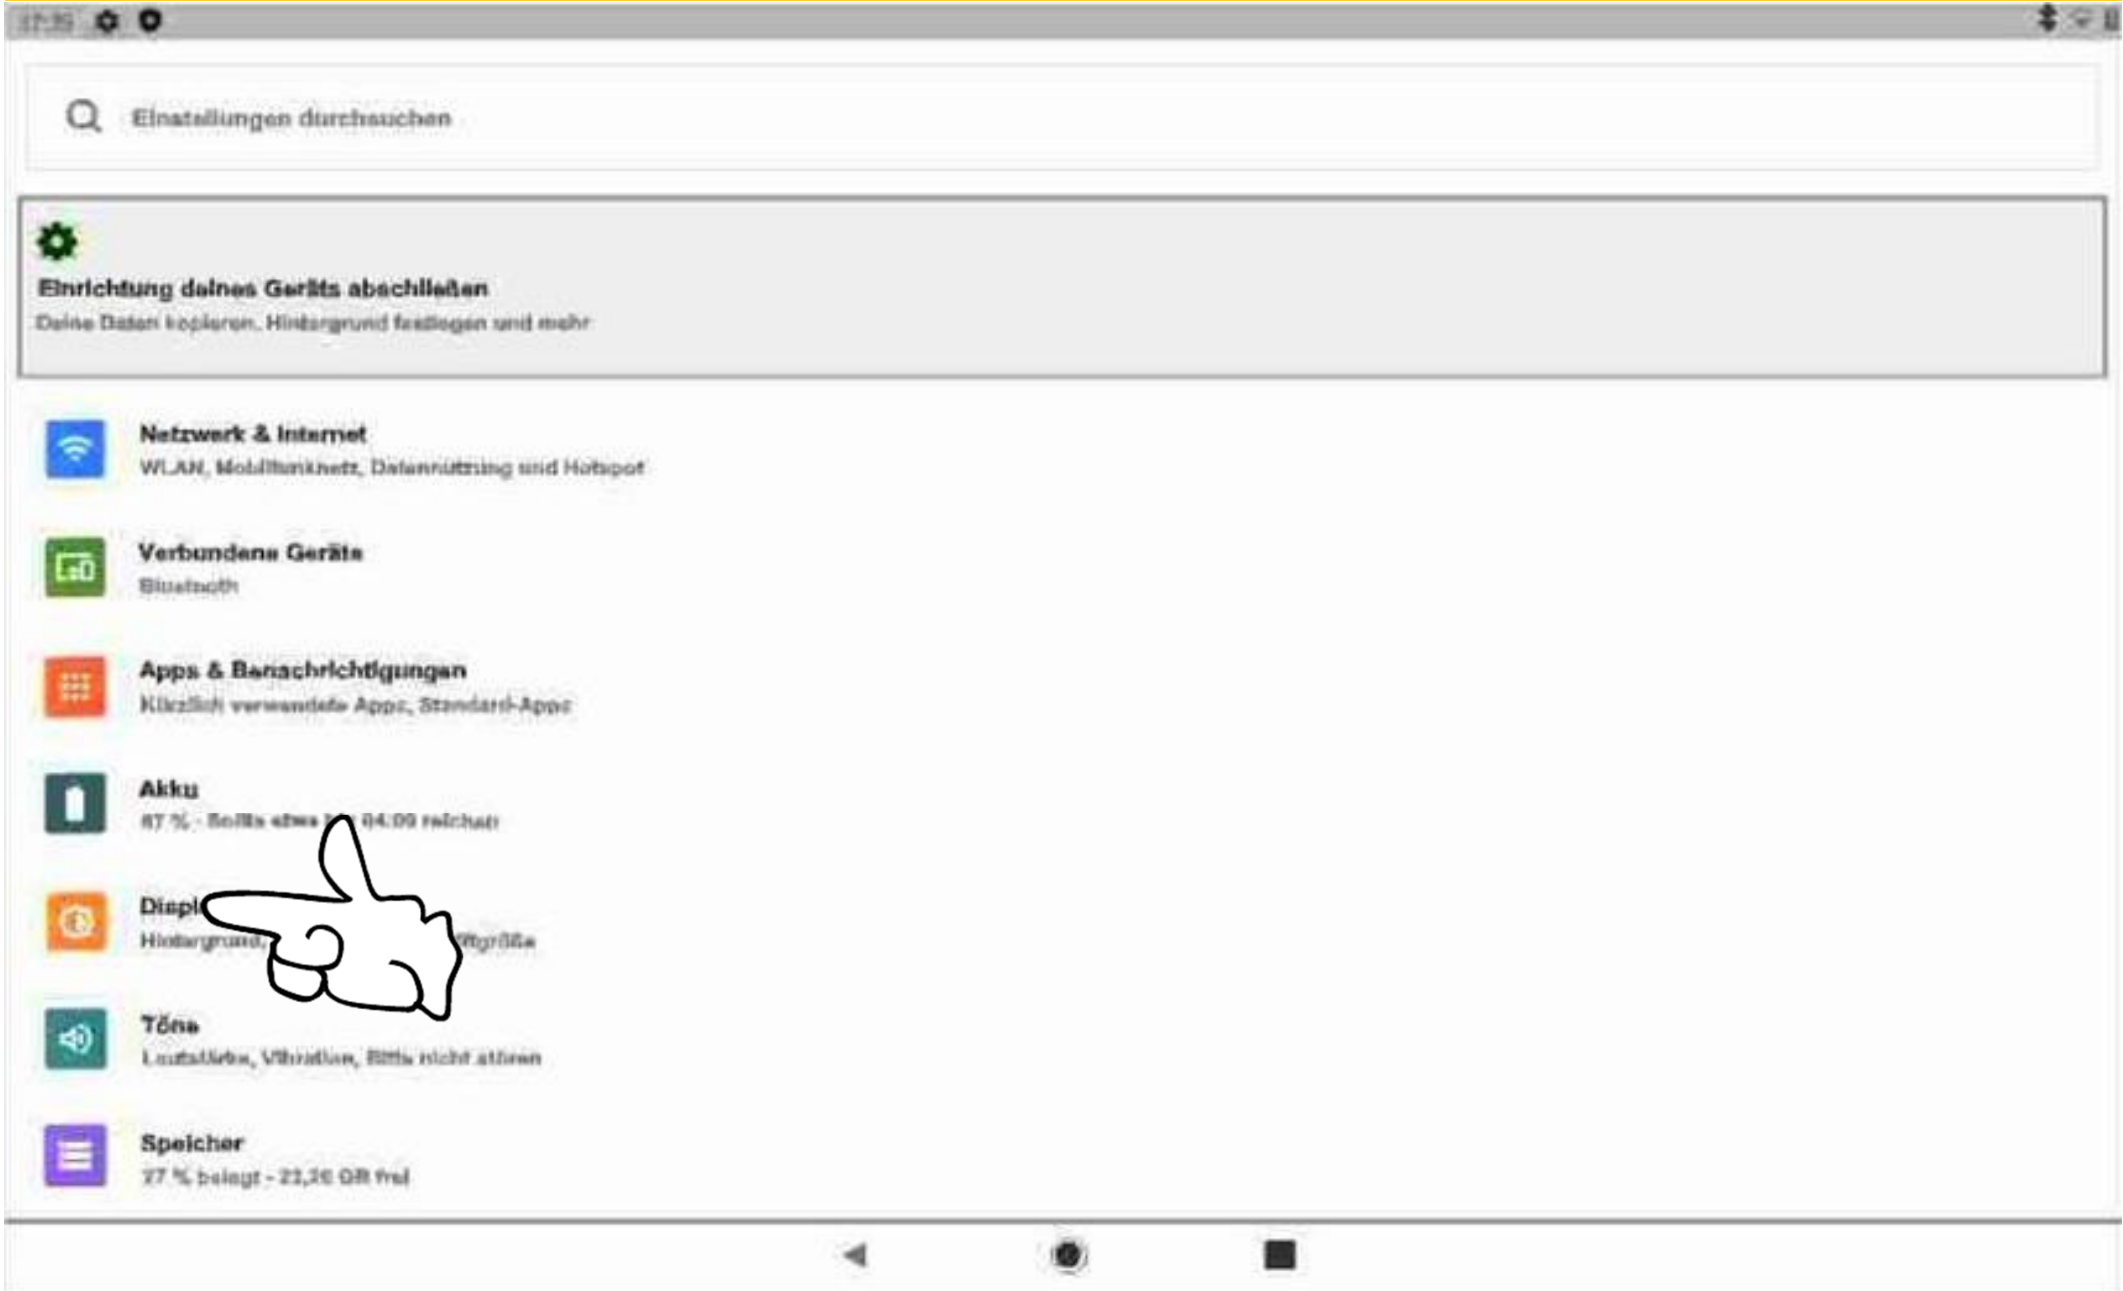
17:35

Einstellungen durchsuchen

Einrichtung deines Geräts abschließen
Deine Daten kopieren, Hintergrund festlegen und mehr

Netzwerk & Internet
WLAN, Mobilfunknetz, Datennutzung und Hotspot

Verbundene Geräte
Bluetooth

Apps & Benachrichtigungen
Kürzlich verwendete Apps, Standard-Apps

Akku
87 % - Sollte etwa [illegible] 04:00 reichen

Displ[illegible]
Hintergrund, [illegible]größe

Töne
Lautstärke, Vibration, Bitte nicht stören

Speicher
27 % belegt - 23,36 GB frei